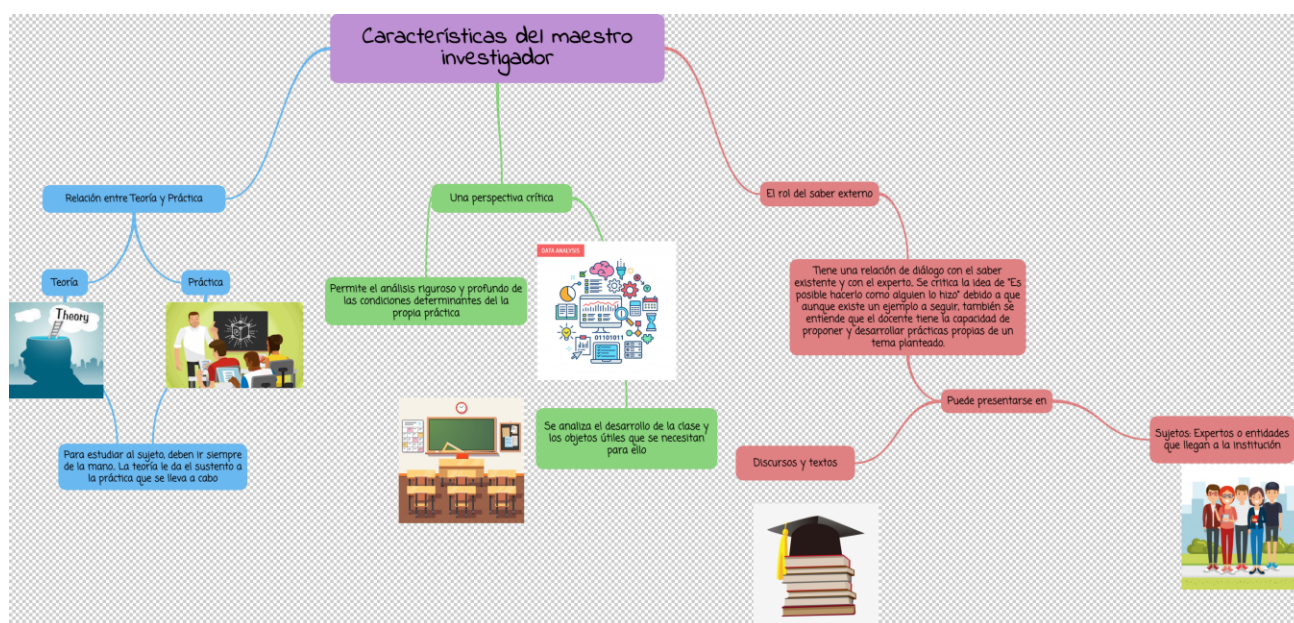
Características del maestro investigador

Relación entre Teoría y Práctica

Teoría

Práctica

Theory

Para estudiar al sujeto, deben ir siempre de la mano. La teoría le da el sustento a la práctica que se lleva a cabo

Una perspectiva crítica

Permite el análisis riguroso y profundo de las condiciones determinantes del la propia práctica

DATA ANALYSIS

01101011

Se analiza el desarrollo de la clase y los objetos útiles que se necesitan para ello

El rol del saber externo

Tiene una relación de diálogo con el saber existente y con el experto. Se critica la idea de "Es posible hacerlo como alguien lo hizo" debido a que aunque existe un ejemplo a seguir, también se entiende que el docente tiene la capacidad de proponer y desarrollar prácticas propias de un tema planteado.

Puede presentarse en

Discursos y textos

Sujetos: Expertos o entidades que llegan a la institución